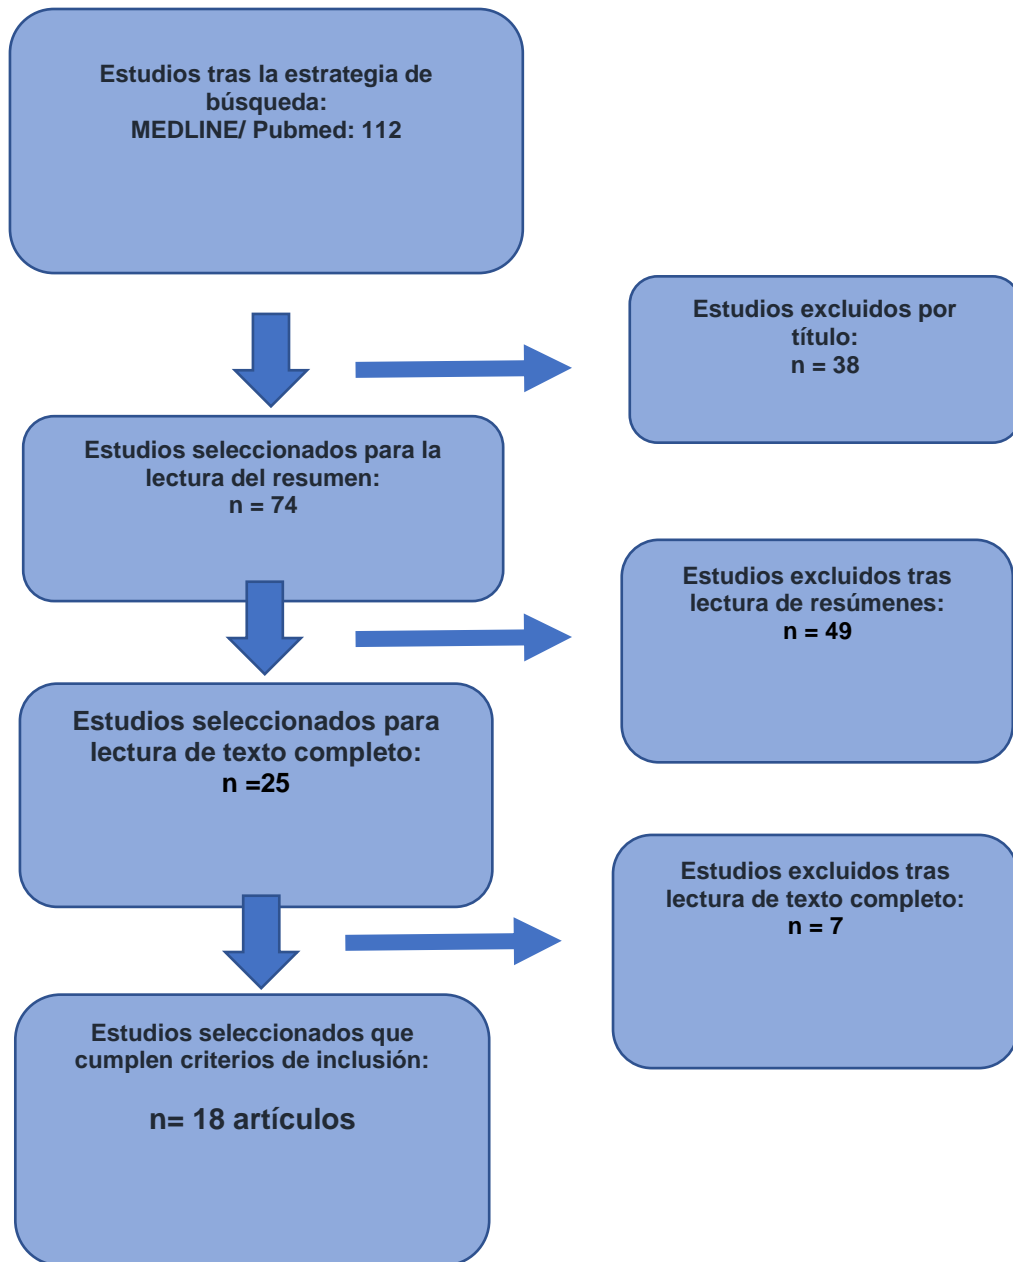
Estudios tras la estrategia de búsqueda:
MEDLINE/ Pubmed: 112

Estudios excluidos por título:
n = 38

Estudios seleccionados para la lectura del resumen:
n = 74

Estudios excluidos tras lectura de resúmenes:
n = 49

Estudios seleccionados para lectura de texto completo:
n =25

Estudios excluidos tras lectura de texto completo:
n = 7

Estudios seleccionados que cumplen criterios de inclusión:

n= 18 artículos